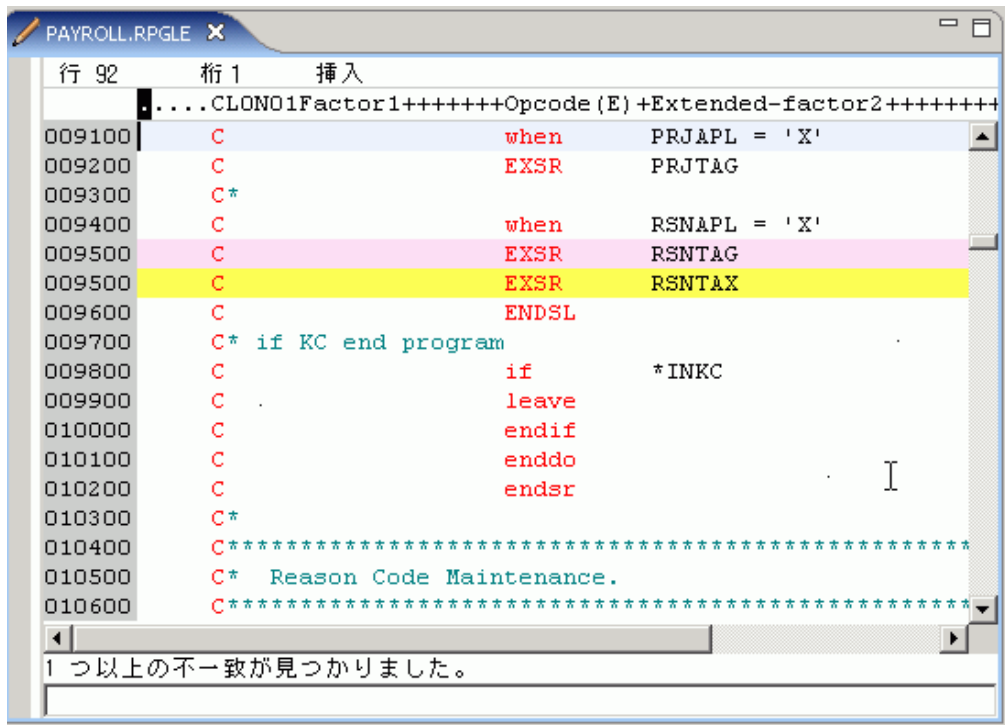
PAYROLL.RPGLE

行 92 桁 1 挿入

.....CLON01Factor1+++++++Opcode(E)+Extended-factor2++++++++

009100 C when PRJAPL = 'X'
009200 C EXSR PRJTAG
009300 C*
009400 C when RSNAPL = 'X'
009500 C EXSR RSNTAG
009500 C EXSR RSNTAX
009600 C ENDSL
009700 C* if KC end program
009800 C if *INKC
009900 C leave
010000 C endif
010100 C enddo
010200 C endsr
010300 C*
010400 C**************************************************
010500 C* Reason Code Maintenance.
010600 C**************************************************

1 つ以上の不一致が見つかりました。